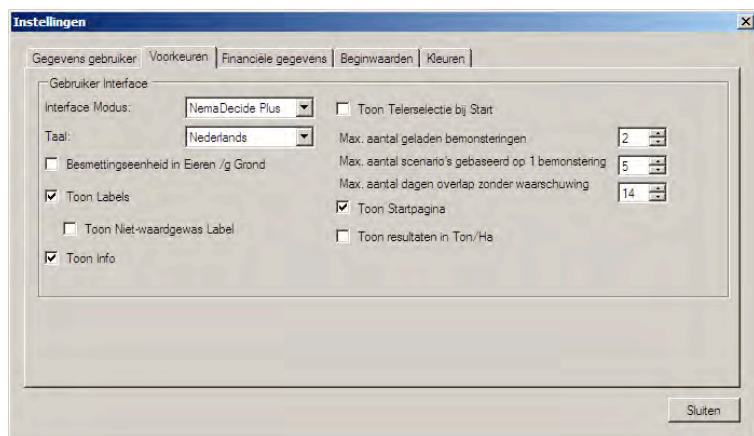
Instellingen

Gegevens gebruiker | Voorkeuren | Financiele gegevens | Beginwaarden | Kleuren

Gebruiker Interface

Interface Modus: NemaDecide Plus

Taal: Nederlands

Besmettingseenheid in Eieren /g Grond

Toon Labels

Toon Niet-waardgewas Label

Toon Info

Toon Telerselectie bij Start

Max. aantal geladen bemonsteringen 2

Max. aantal scenario's gebaseerd op 1 bemonstering 5

Max. aantal dagen overlap zonder waarschuwing 14

Toon Startpagina

Toon resultaten in Ton/Ha

Sluiten